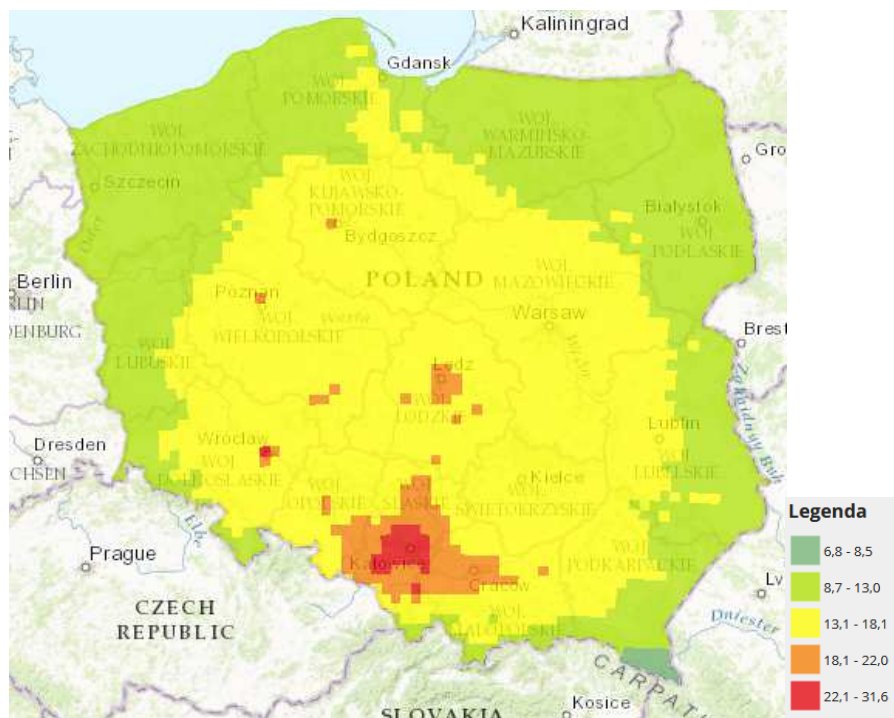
Kaliningrad
Gdansk
WOJ POMORSKIE
WOJ ZACHODNIOPOMORSKIE
WOJ WARMINSKO-MAZURSKIE
Gro
Szczecin
WOJ KUJAWSKO-POMORSKIE
Bialystok
WOJ PODLASKIE
Bydgoszcz
Berlin
RLIN
POLAND
WOJ MAZOWIECKIE
Poznan
WOJ WIELKOPOLSKIE
Warta
Warsaw
Brest
DENBURG
WOJ LUBUSKIE
Lodz
Wisla
WOJ LODZKIE
Lublin
Dresden
CHSEN
Wroclaw
WOJ DOLNOSLASKIE
WOJ OPOLSKIE
WOJ SLASKIE
Kielce
WOJ SWIETOKRZYSKIE
WOJ LUBELSKIE
Zakhidnyy Buh
Elbe
Prague
Katowice
Cracow
WOJ PODKARPACKIE
CZECH REPUBLIC
WOJ MALOPOLSKIE
Lv
Dniester
CARPAT
Kosice
SLOVAKIA

Legenda
6,8 - 8,5
8,7 - 13,0
13,1 - 18,1
18,1 - 22,0
22,1 - 31,6